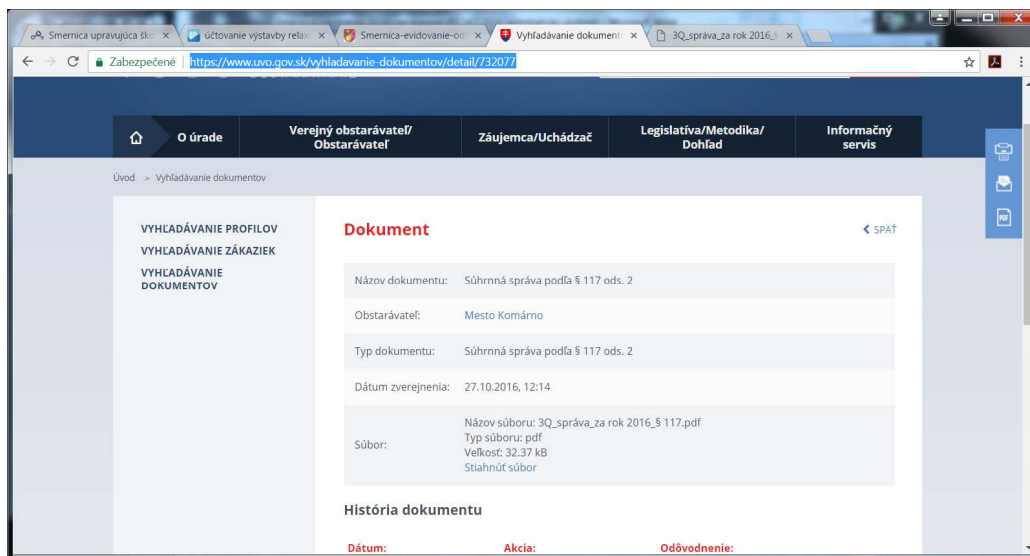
Smernica upravujúca ško ×
účtovanie výstavby relax ×
Smernica-evidovanie-od ×
Vyhľadávanie dokument ×
3Q_správa_za rok 2016_§ ×

Zabezpečené | https://www.uvo.gov.sk/vyhladavanie-dokumentov/detail/732077

O úrade
Verejný obstarávateľ/ Obstarávateľ
Záujemca/Uchádzač
Legislatíva/Metodika/ Dohľad
Informačný servis

Úvod > Vyhľadávanie dokumentov

VYHĽADÁVANIE PROFILOV
VYHĽADÁVANIE ZÁKAZIEK
VYHĽADÁVANIE DOKUMENTOV

Dokument

< SPÄŤ

| Názov dokumentu: | Súhrnná správa podľa § 117 ods. 2 |
|---|---|
| Obstarávateľ: | Mesto Komárno |
| Typ dokumentu: | Súhrnná správa podľa § 117 ods. 2 |
| Dátum zverejnenia: | 27.10.2016, 12:14 |
| Súbor: | Názov súboru: 3Q_správa_za rok 2016_§ 117.pdf Typ súboru: pdf Veľkosť: 32.37 kB Stiahnuť súbor |

História dokumentu

Dátum: Akcia: Odôvodnenie: